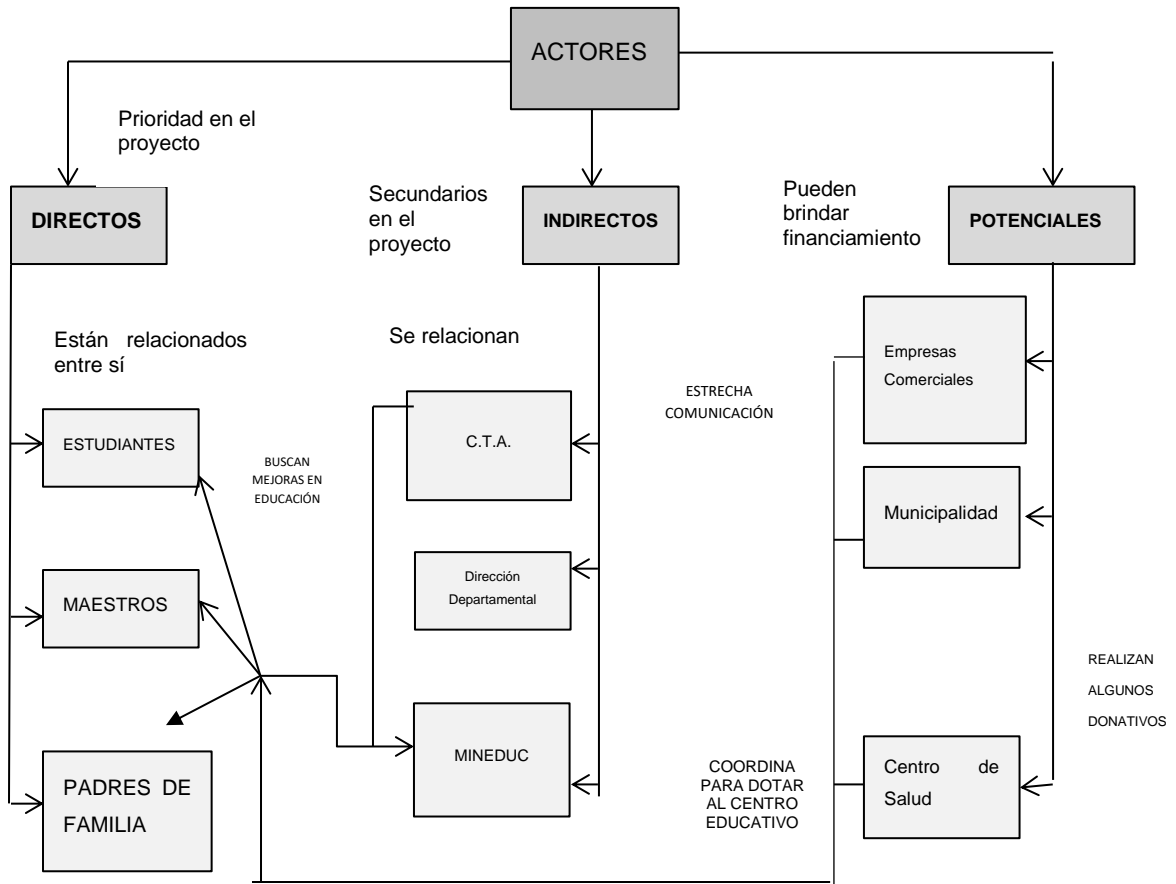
ACTORES

Prioridad en el proyecto

DIRECTOS

Secundarios en el proyecto

INDIRECTOS

Pueden brindar financiamiento

POTENCIALES

Están relacionados entre sí

ESTUDIANTES

MAESTROS

PADRES DE FAMILIA

BUSCAN MEJORAS EN EDUCACIÓN

Se relacionan

C.T.A.

Dirección Departamental

MINEDUC

ESTRECHA COMUNICACIÓN

Empresas Comerciales

Municipalidad

REALIZAN ALGUNOS DONATIVOS

COORDINA PARA DOTAR AL CENTRO EDUCATIVO

Centro de Salud